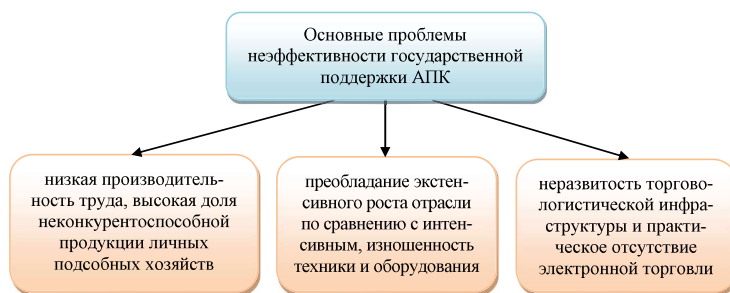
Основные проблемы неэффективности государственной поддержки АПК

низкая производительность труда, высокая доля неконкурентоспособной продукции личных подсобных хозяйств

преобладание экстенсивного роста отрасли по сравнению с интенсивным, изношенность техники и оборудования

неразвитость торгово-логистической инфраструктуры и практическое отсутствие электронной торговли